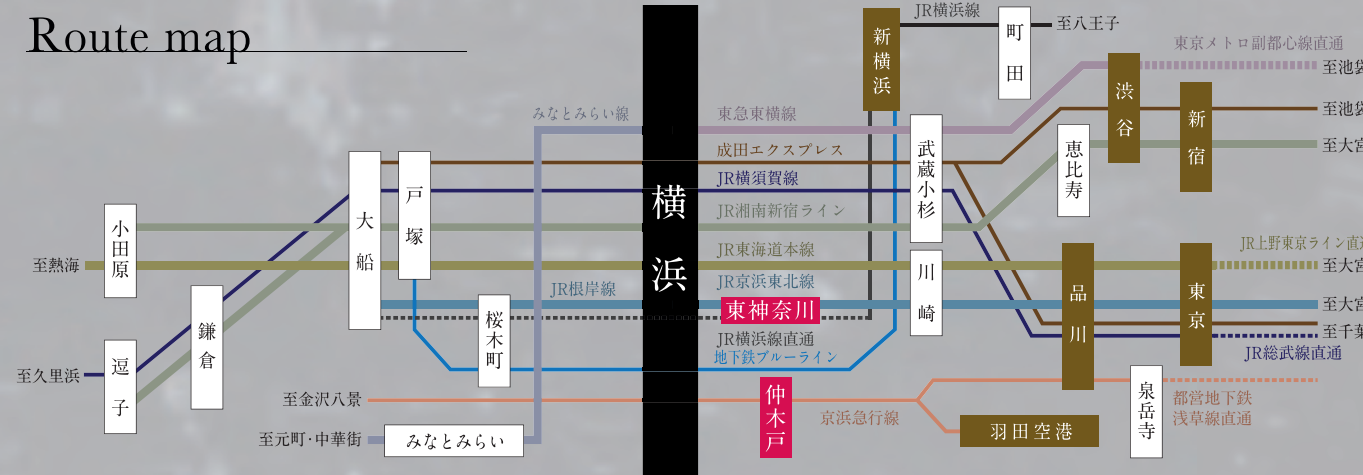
Route map

JR横浜線
町田
至八王子
新横浜
東京メトロ副都心線直通
至池袋
渋谷
至池袋
新宿
至大宮
みなとみらい線
東急東横線
武蔵小杉
恵比寿
成田エクスプレス
横浜
JR横須賀線
JR湘南新宿ライン
大船
戸塚
小田原
至熱海
JR東海道本線
JR上野東京ライン直通
至大宮
川崎
品川
東京
JR京浜東北線
JR根岸線
東神奈川
至大宮
至千葉
桜木町
JR横浜線直通
地下鉄ブルーライン
JR総武線直通
鎌倉
逗子
至久里浜
至金沢八景
仲木戸
京浜急行線
泉岳寺
都営地下鉄浅草線直通
羽田空港
至元町･中華街
みなとみらい